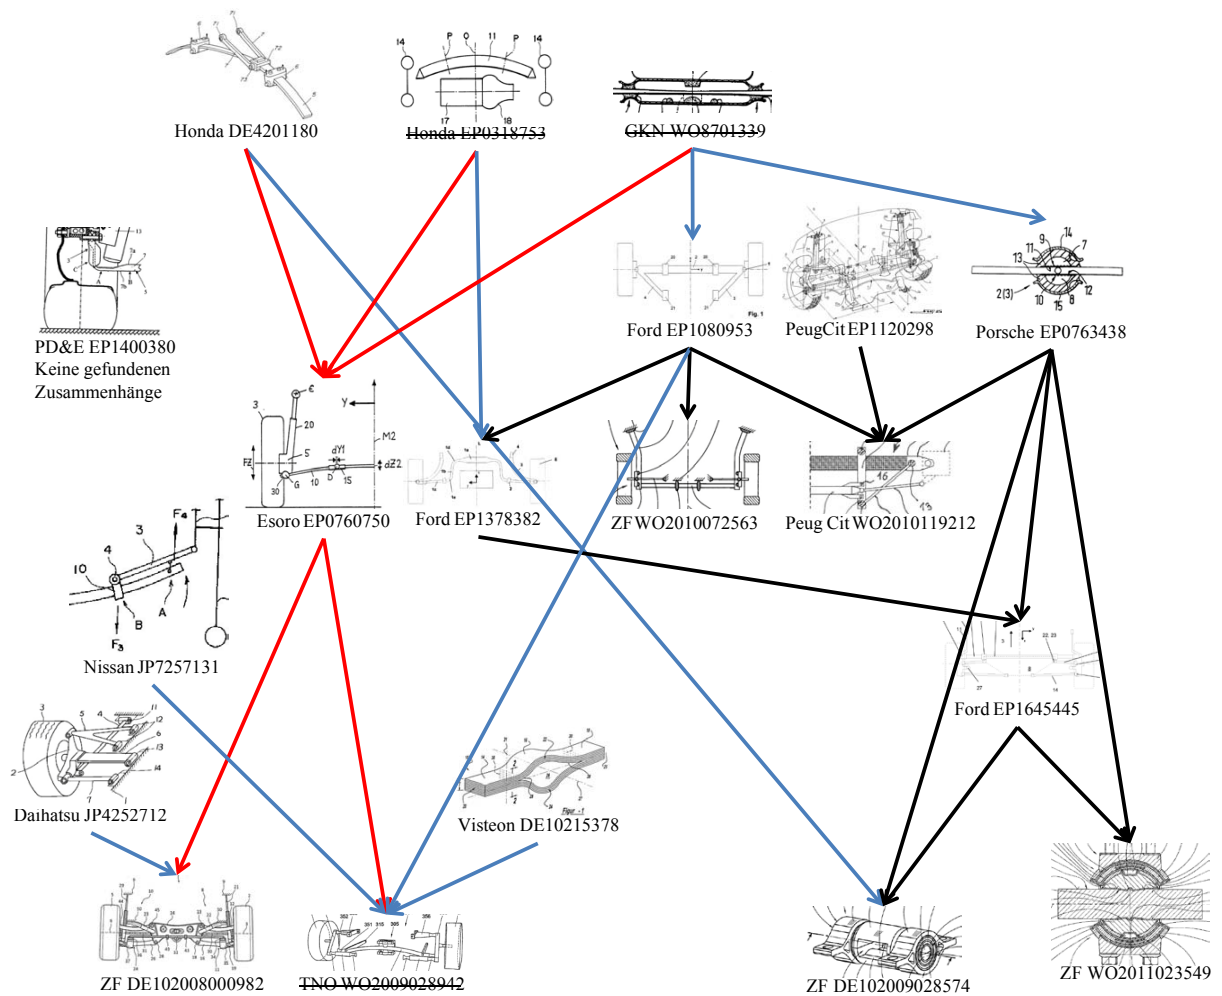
Honda DE4201180

Honda EP0318753

GKN WO8701339

PD&E EP1400380
Keine gefundenen
Zusammenhänge

Ford EP1080953

PeugCit EP1120298

Porsche EP0763438

Esoro EP0760750

Ford EP1378382

ZF WO2010072563

Peug Cit WO2010119212

Nissan JP7257131

Ford EP1645445

Daihatsu JP4252712

Visteon DE10215378

ZF DE102008000982

TNO WO2009028942

ZF DE102009028574

ZF WO2011023549